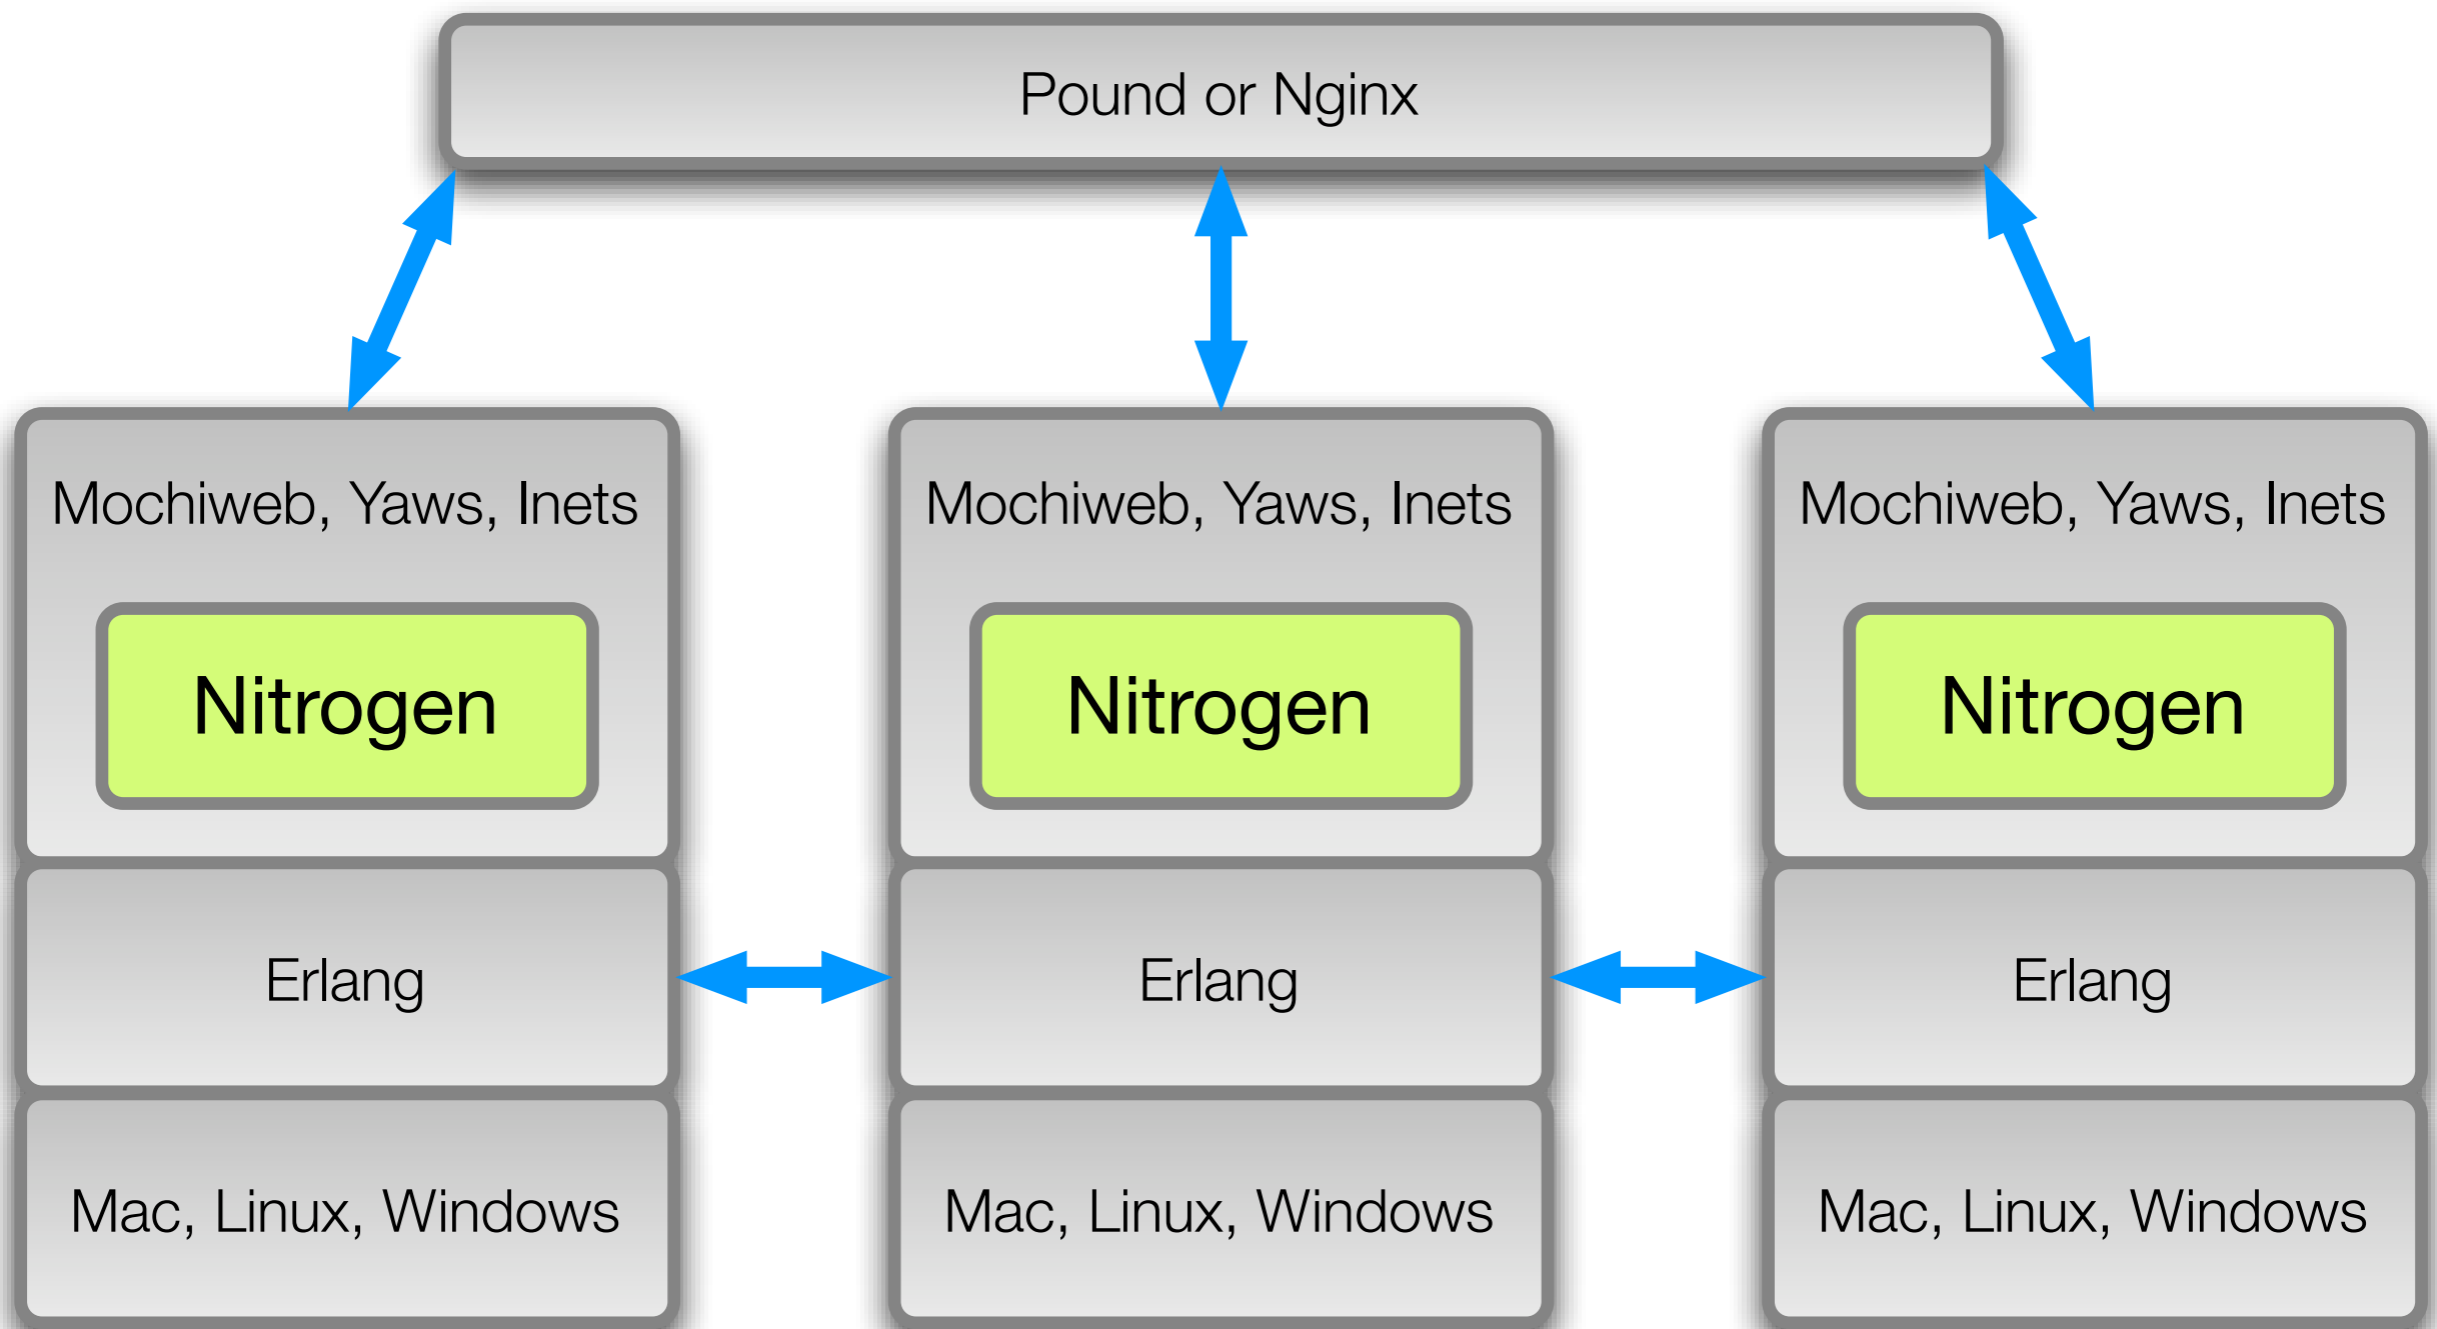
Pound or Nginx

Mochiweb, Yaws, Inets

Nitrogen

Erlang

Mac, Linux, Windows

Mochiweb, Yaws, Inets

Nitrogen

Erlang

Mac, Linux, Windows

Mochiweb, Yaws, Inets

Nitrogen

Erlang

Mac, Linux, Windows